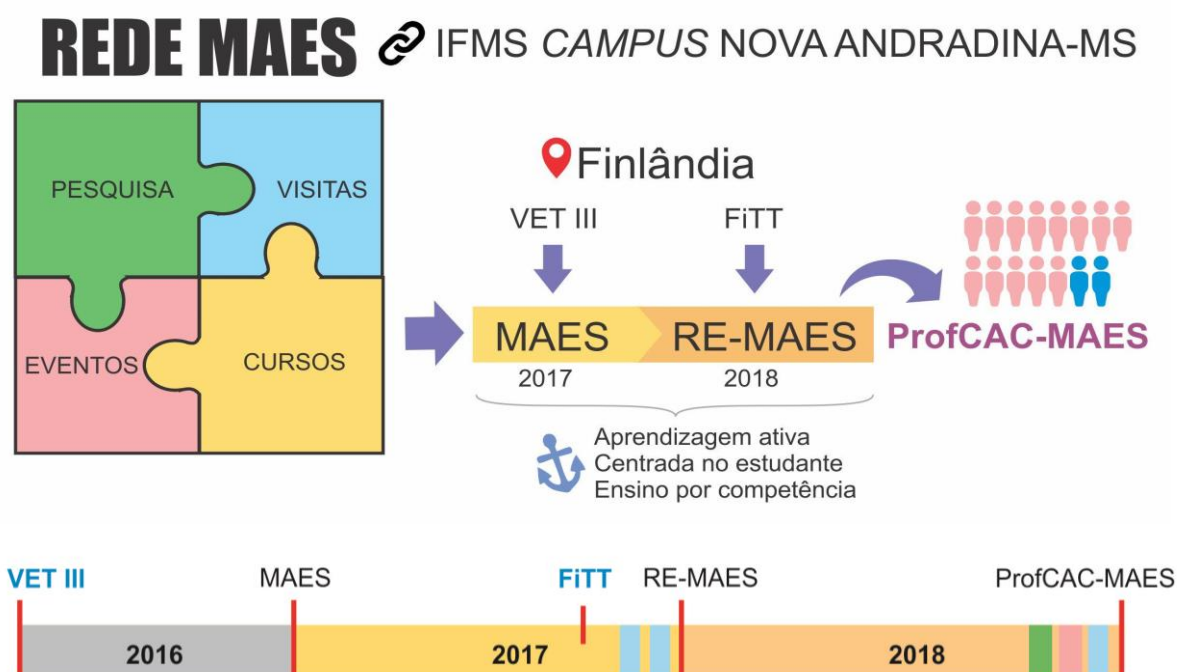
REDE MAES IFMS *CAMPUS* NOVA ANDRADINA-MS

PESQUISA
VISITAS
EVENTOS
CURSOS

Finlândia

VET III
FiTT

MAES
RE-MAES
2017
2018

ProfCAC-MAES

Aprendizagem ativa
Centrada no estudante
Ensino por competência

VET III
MAES
FiTT
RE-MAES
ProfCAC-MAES

2016
2017
2018